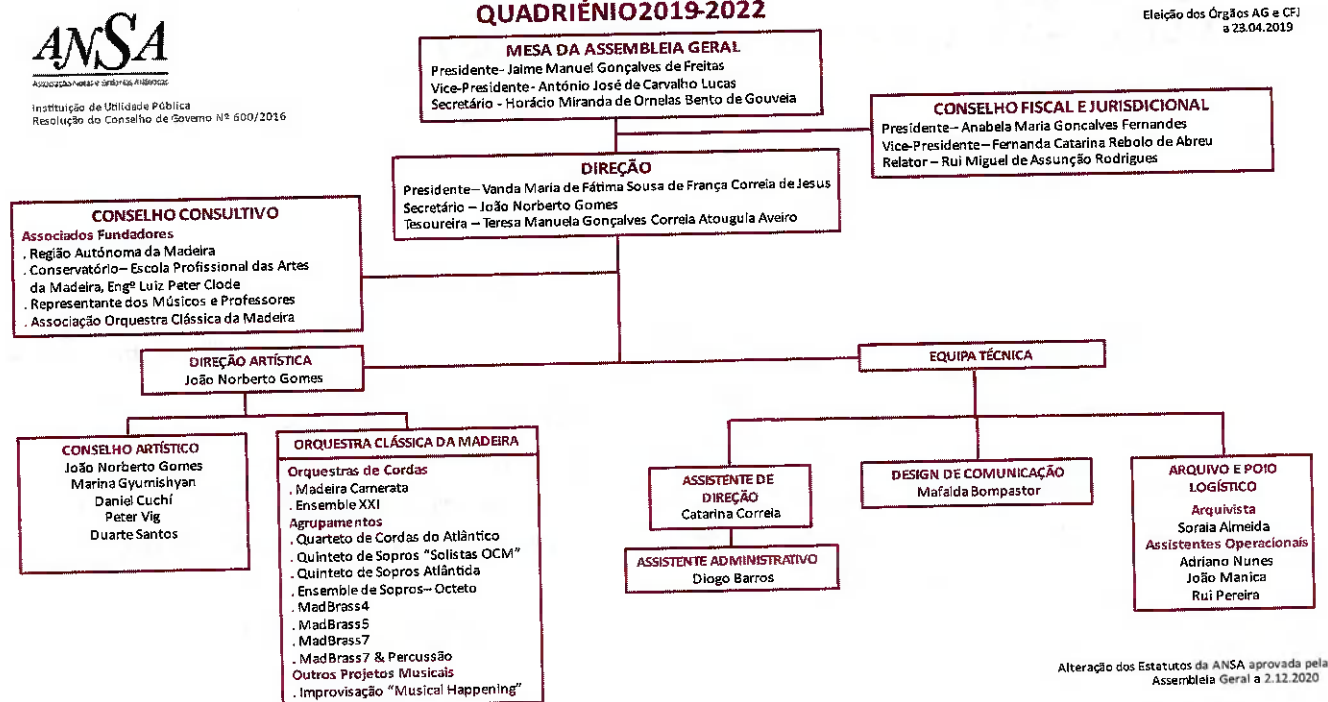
ANSA
Associação Notável e Sinfónica Atlântica

Instituição de Utilidade Pública
Resolução do Conselho de Governo Nº 600/2016

QUADRIÉNIO2019-2022

Eleição dos Órgãos AG e CFJ a 23.04.2019

MESA DA ASSEMBLEIA GERAL
Presidente– Jaime Manuel Gonçalves de Freitas
Vice-Presidente– António José de Carvalho Lucas
Secretário - Horácio Miranda de Ornelas Bento de Gouveia

CONSELHO FISCAL E JURISDICIONAL
Presidente – Anabela Maria Goncalves Fernandes
Vice-Presidente – Fernanda Catarina Rebolo de Abreu
Relator – Rui Miguel de Assunção Rodrigues

DIREÇÃO
Presidente – Vanda Maria de Fátima Sousa de França Correia de Jesus
Secretário – João Norberto Gomes
Tesoureira – Teresa Manuela Gonçalves Correia Atougula Aveiro

CONSELHO CONSULTIVO
Associados Fundadores
. Região Autónoma da Madeira
. Conservatório– Escola Profissional das Artes da Madeira, Engº Luiz Peter Clode
. Representante dos Músicos e Professores
. Associação Orquestra Clássica da Madeira

DIREÇÃO ARTÍSTICA
João Norberto Gomes

EQUIPA TÉCNICA

CONSELHO ARTÍSTICO
João Norberto Gomes
Marina Gyumishyan
Daniel Cuchí
Peter Vig
Duarte Santos

ORQUESTRA CLÁSSICA DA MADEIRA
Orquestras de Cordas
. Madeira Camerata
. Ensemble XXI
Agrupamentos
. Quarteto de Cordas do Atlântico
. Quinteto de Sopros "Solistas OCM"
. Quinteto de Sopros Atlântida
. Ensemble de Sopros– Octeto
. MadBrass4
. MadBrass5
. MadBrass7
. MadBrass7 & Percussão
Outros Projetos Musicais
. Improvisação "Musical Happening"

ASSISTENTE DE DIREÇÃO
Catarina Correia

ASSISTENTE ADMINISTRATIVO
Diogo Barros

DESIGN DE COMUNICAÇÃO
Mafalda Bompastor

ARQUIVO E POIO LOGÍSTICO
Arquivista
Soraia Almeida
Assistentes Operacionais
Adriano Nunes
João Manica
Rui Pereira

Alteração dos Estatutos da ANSA aprovada pela Assembleia Geral a 2.12.2020